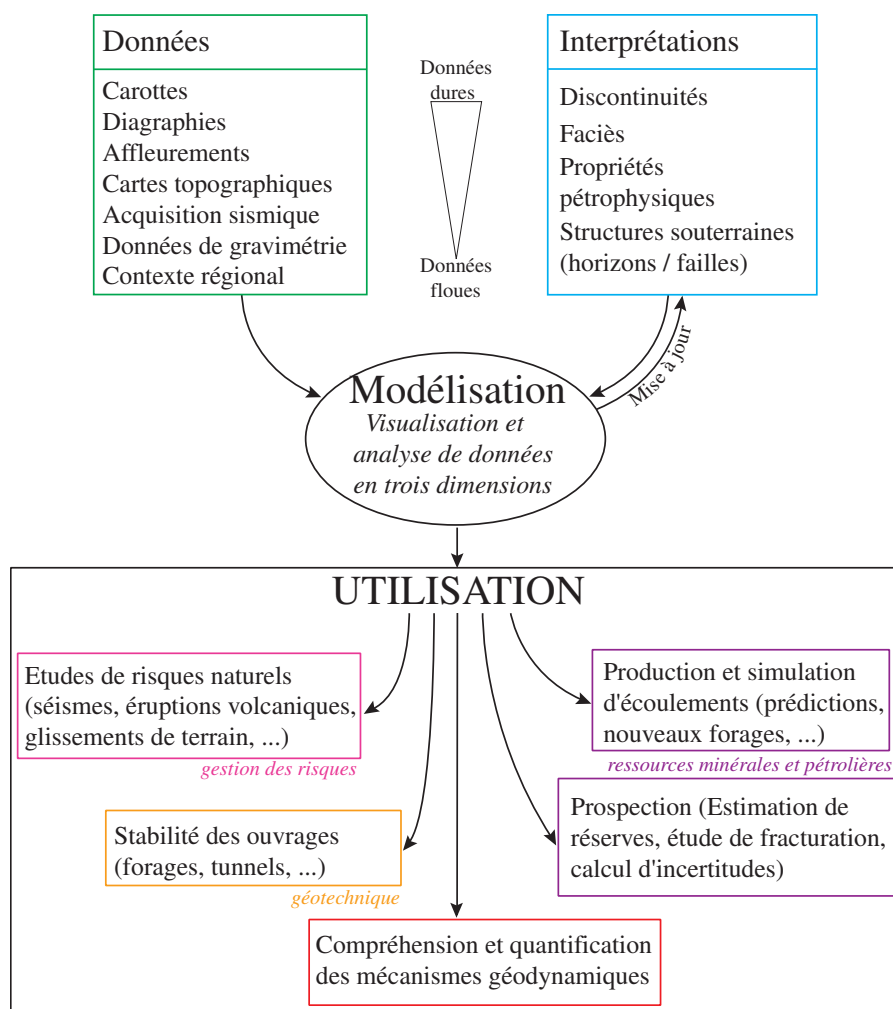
Données

Carottes
Diagraphies
Affleurements
Cartes topographiques
Acquisition sismique
Données de gravimétrie
Contexte régional

Données dures

Données floues

Interprétations

Discontinuités
Faciès
Propriétés pétrophysiques
Structures souterraines (horizons / failles)

Mise à jour

Modélisation
Visualisation et analyse de données en trois dimensions

UTILISATION

Etudes de risques naturels (séismes, éruptions volcaniques, glissements de terrain, ...)
gestion des risques

Production et simulation d'écoulements (prédictions, nouveaux forages, ...)
ressources minérales et pétrolières

Prospection (Estimation de réserves, étude de fracturation, calcul d'incertitudes)

Stabilité des ouvrages (forages, tunnels, ...)
géotechnique

Compréhension et quantification des mécanismes géodynamiques